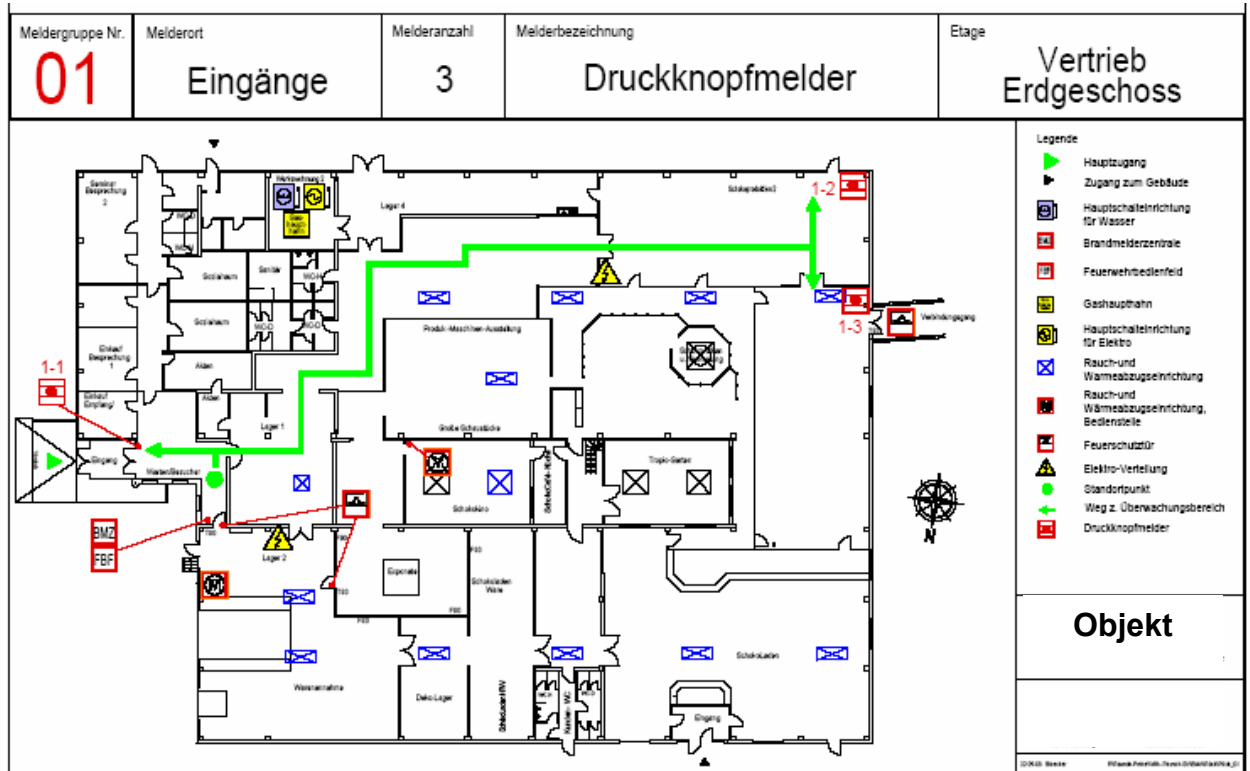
| Meldergruppe Nr. | Melderort | Melderanzahl | Melderbezeichnung | Etage |
|---|---|---|---|---|
| 01 | Eingänge | 3 | Druckknopfmelder | Vertrieb Erdgeschoss |

Legende
Hauptzugang
Zugang zum Gebäude
Hauptschalteinrichtung für Wasser
Brandmelderzentrale
Feuerwehrbedienfeld
Gashaupthahn
Hauptschalteinrichtung für Elektro
Rauch-und Wärmeabzugseinrichtung
Rauch-und Wärmeabzugseinrichtung, Bedienstelle
Feuerschutztür
Elektro-Verteilung
Standortpunkt
Weg z. Überwachungsbereich
Druckknopfmelder

Objekt

1-1
1-2
1-3
BMZ
FBF
N

Seminar Besprechung 2
Lager 4
Schokoladen
Sozialraum
Sozialraum
Einkauf Besprechung 1
Einkauf Empfang
Akten
Akten
Lager 1
Eingang
Warten/Besucher
Produkt-Maschinen-Ausstellung
Große Schauküche
Schokoküche
Tropic-Garten
Lager 2
Exponate
Schokoladen Welt
Warenannahme
Deko-Lager
Schokoladen
Eingang
Verbindungsgang
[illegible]